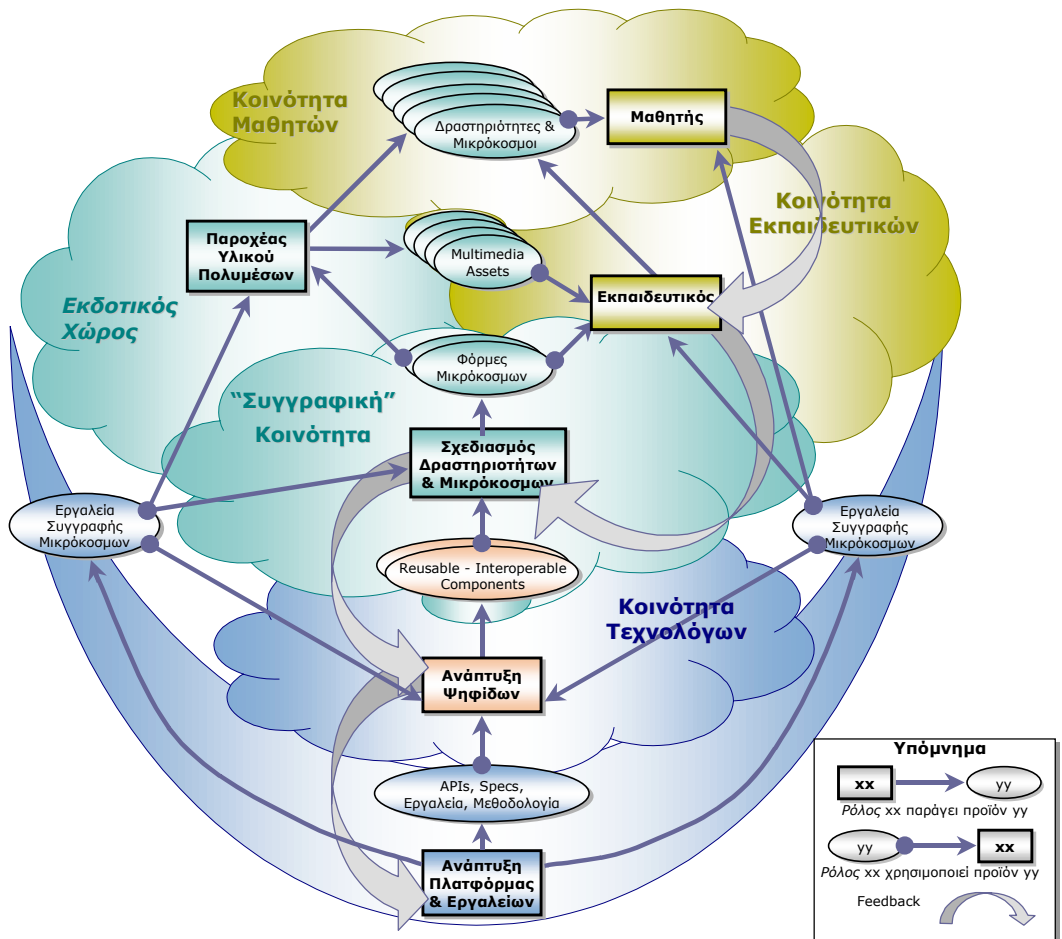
Κοινότητα Μαθητών

Δραστηριότητες & Μικρόκοσμοι

Μαθητής

Κοινότητα Εκπαιδευτικών

Παροχέας Υλικού Πολυμέσων

Multimedia Assets

Εκπαιδευτικός

Εκδοτικός Χώρος

Φόρμες Μικρόκοσμων

"Συγγραφική" Κοινότητα

Σχεδιασμός Δραστηριοτήτων & Μικρόκοσμων

Εργαλεία Συγγραφής Μικρόκοσμων

Εργαλεία Συγγραφής Μικρόκοσμων

Reusable - Interoperable Components

Κοινότητα Τεχνολόγων

Ανάπτυξη Ψηφίδων

APIs, Specs, Εργαλεία, Μεθοδολογία

Ανάπτυξη Πλατφόρμας & Εργαλείων

Υπόμνημα

xx

yy

Ρόλος xx παράγει προϊόν yy

yy

xx

Ρόλος xx χρησιμοποιεί προϊόν yy

Feedback